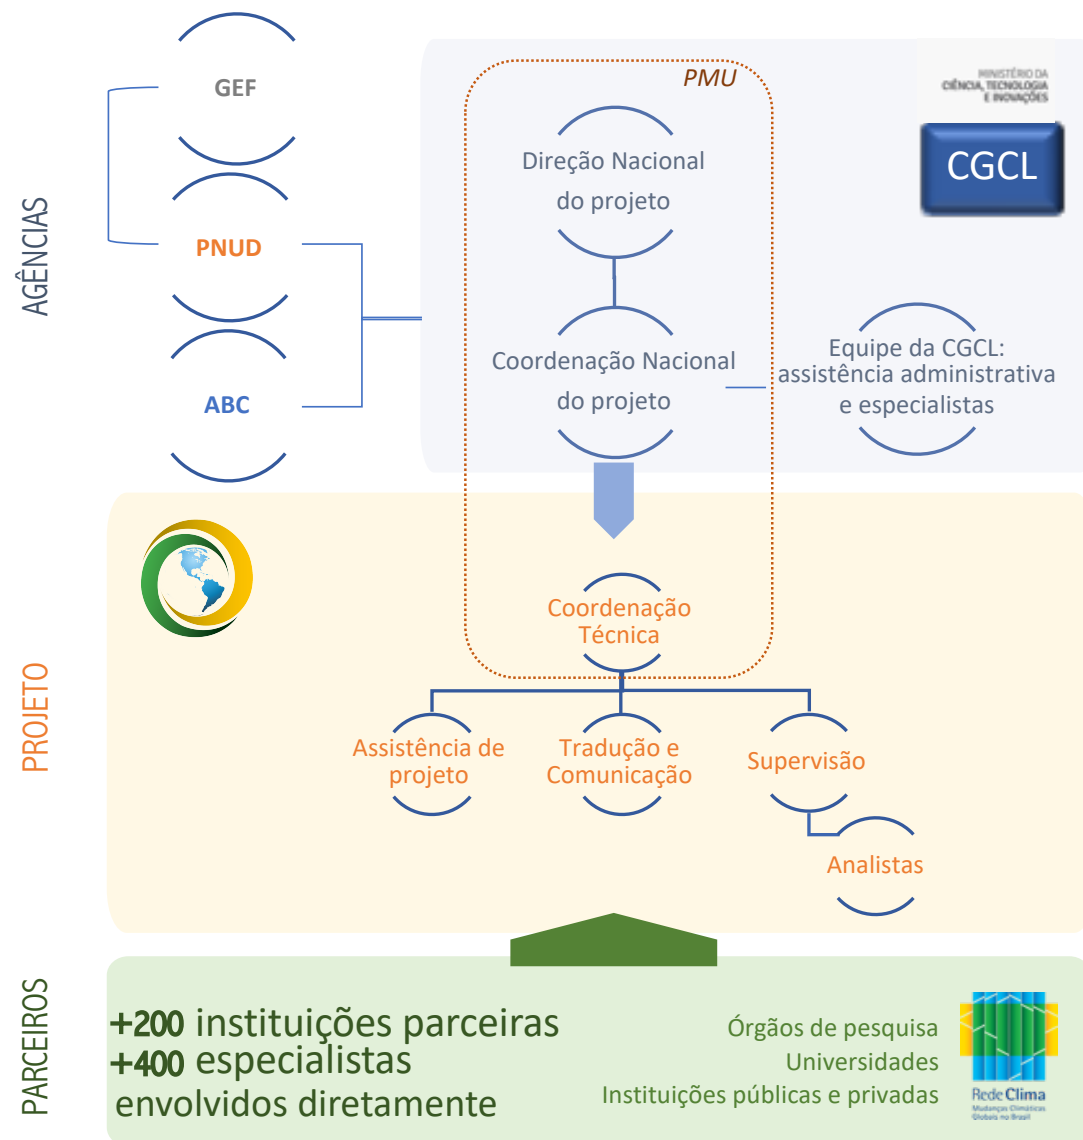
AGÊNCIAS

GEF

PNUD

ABC

PMU

MINISTÉRIO DA CIÊNCIA, TECNOLOGIA E INOVAÇÕES

CGCL

Direção Nacional do projeto

Coordenação Nacional do projeto

Equipe da CGCL: assistência administrativa e especialistas

PROJETO

Coordenação Técnica

Assistência de projeto

Tradução e Comunicação

Supervisão

Analistas

PARCEIROS

+200 instituições parceiras
+400 especialistas
envolvidos diretamente

Órgãos de pesquisa
Universidades
Instituições públicas e privadas

Rede Clima
Mudanças Climáticas Globais no Brasil